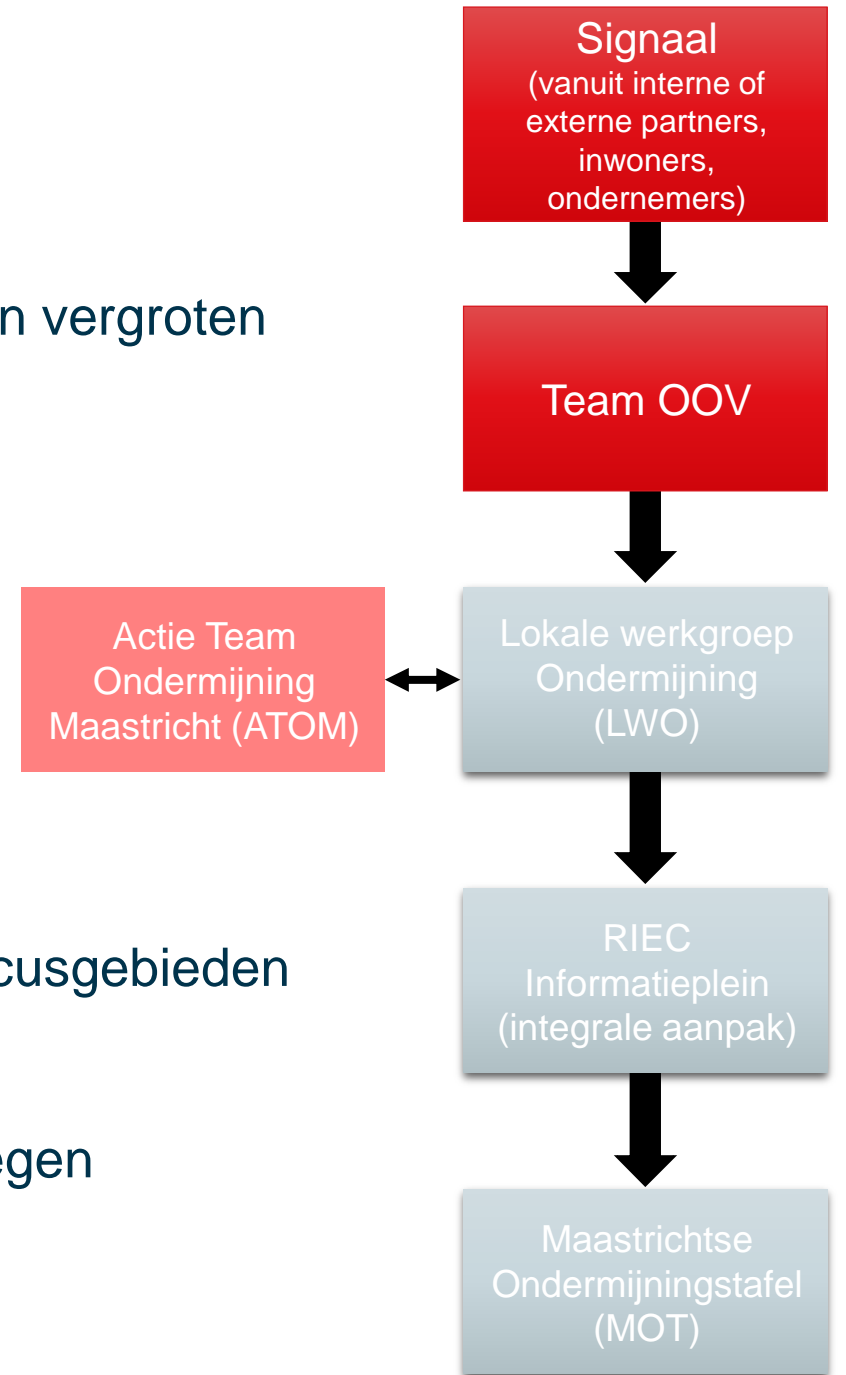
Signaal
(vanuit interne of externe partners, inwoners, ondernemers)

n vergroten

Team OOV

Actie Team Ondermijning Maastricht (ATOM)

Lokale werkgroep Ondermijning (LWO)

cusgebieden

RIEC Informatieplein (integrale aanpak)

egen

Maastrichtse Ondermijningstafel (MOT)